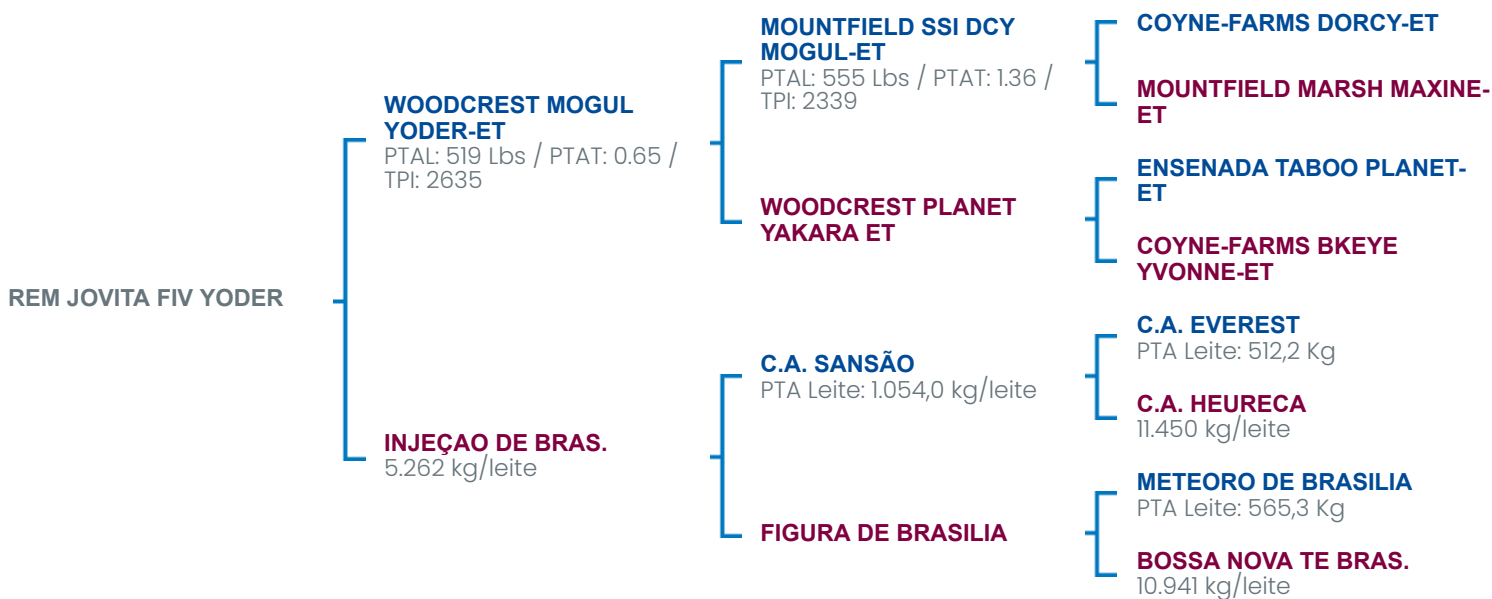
REM JOVITA FIV YODER

WOODCREST MOGUL YODER-ET
PTAL: 519 Lbs / PTAT: 0.65 / TPI: 2635

INJEÇAO DE BRAS.
5.262 kg/leite

MOUNTFIELD SSI DCY MOGUL-ET
PTAL: 555 Lbs / PTAT: 1.36 / TPI: 2339

WOODCREST PLANET YAKARA ET

C.A. SANSÃO
PTA Leite: 1.054,0 kg/leite

FIGURA DE BRASILIA

COYNE-FARMS DORCY-ET

MOUNTFIELD MARSH MAXINE-ET

ENSENADA TABOO PLANET-ET

COYNE-FARMS BKEYE YVONNE-ET

C.A. EVEREST
PTA Leite: 512,2 Kg

C.A. HEURECA
11.450 kg/leite

METEORO DE BRASILIA
PTA Leite: 565,3 Kg

BOSSA NOVA TE BRAS.
10.941 kg/leite